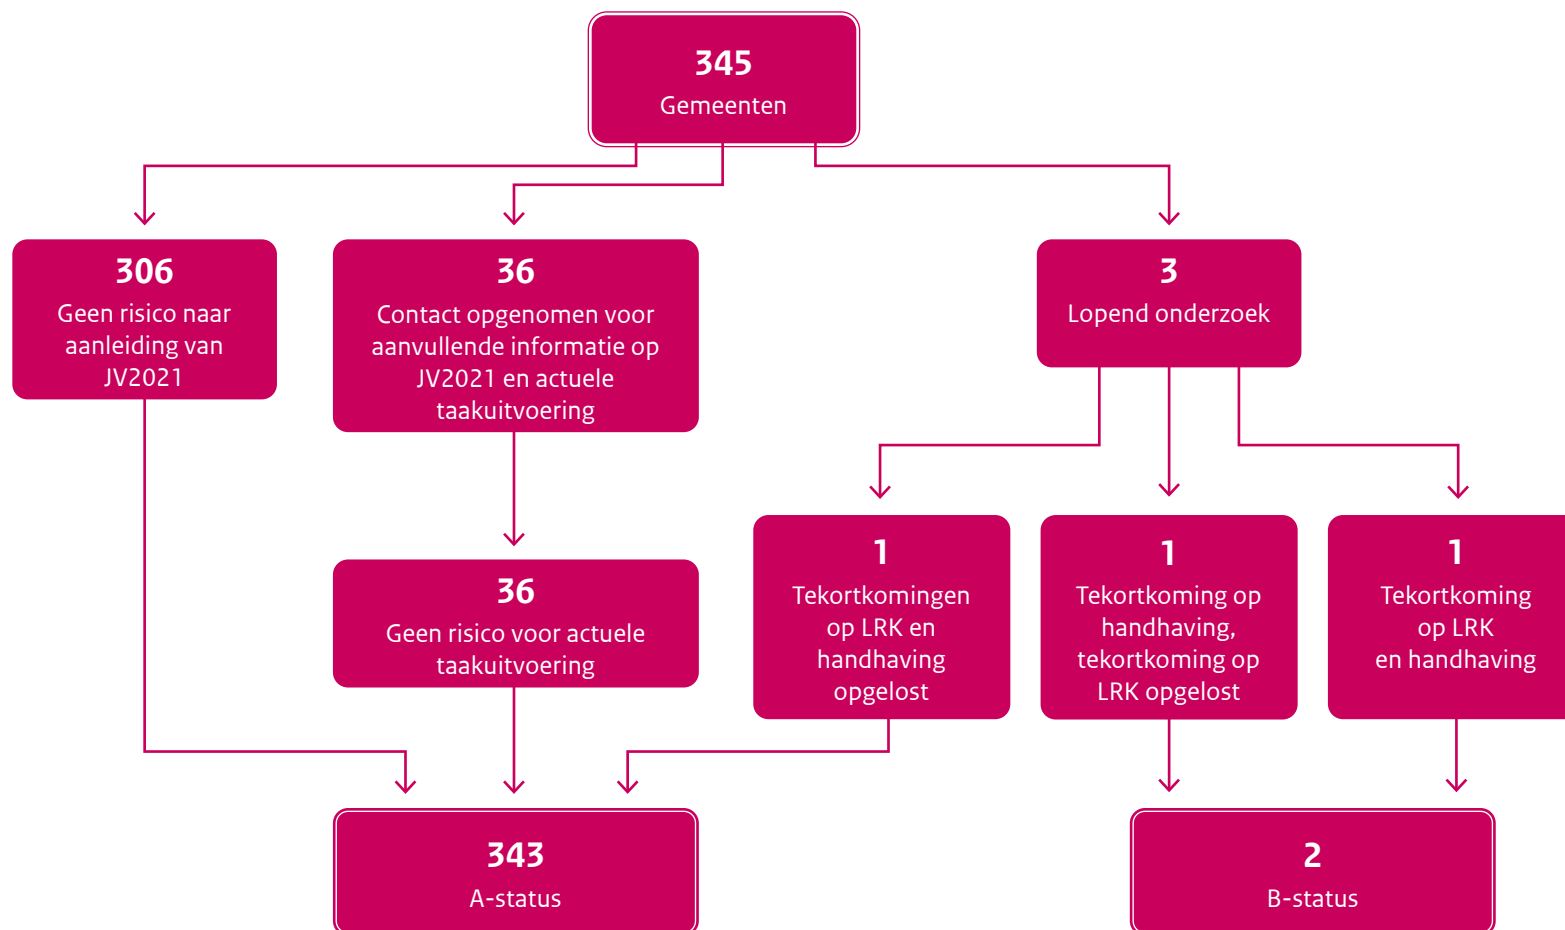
345
Gemeenten

306
Geen risico naar aanleiding van JV2021

36
Contact opgenomen voor aanvullende informatie op JV2021 en actuele taakuitvoering

3
Lopend onderzoek

36
Geen risico voor actuele taakuitvoering

1
Tekortkomingen op LRK en handhaving opgelost

1
Tekortkoming op handhaving, tekortkoming op LRK opgelost

1
Tekortkoming op LRK en handhaving

343
A-status

2
B-status